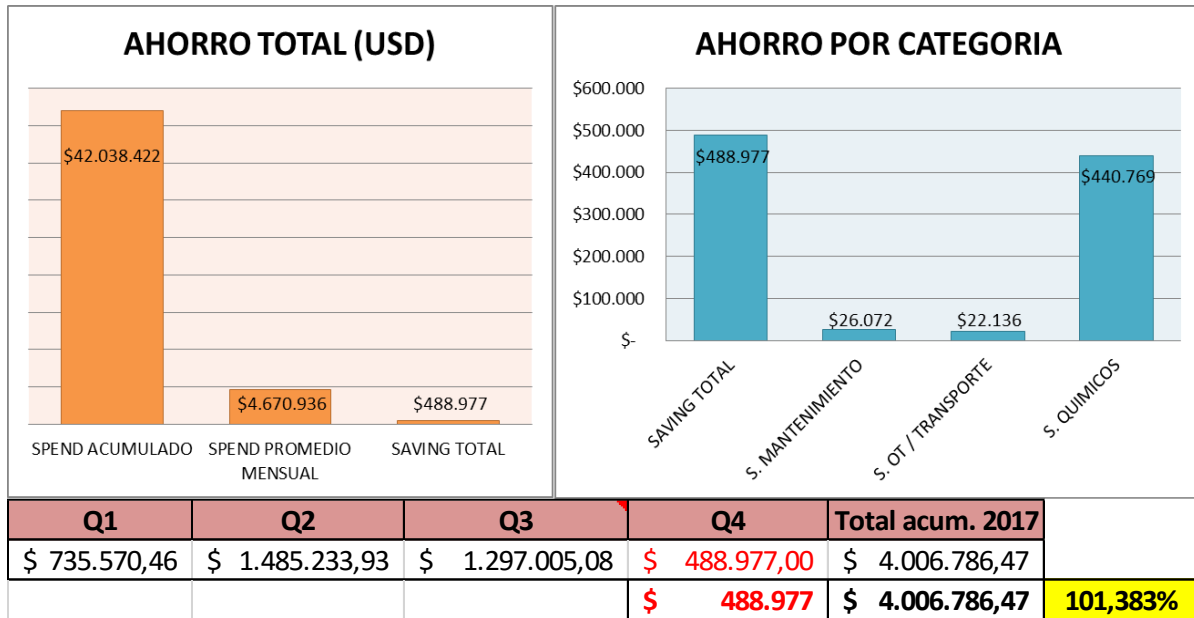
AHORRO TOTAL (USD)

$42.038.422
$4.670.936
$488.977
SPEND ACUMULADO
SPEND PROMEDIO MENSUAL
SAVING TOTAL

AHORRO POR CATEGORIA

$600.000
$500.000
$400.000
$300.000
$200.000
$100.000
$-
$488.977
$26.072
$22.136
$440.769
SAVING TOTAL
S. MANTENIMIENTO
S. OT / TRANSPORTE
S. QUIMICOS

| Q1 | Q2 | Q3 | Q4 | Total acum. 2017 | |
|---|---|---|---|---|---|
| $ 735.570,46 | $ 1.485.233,93 | $ 1.297.005,08 | $ 488.977,00 | $ 4.006.786,47 | |
| | | | $ 488.977 | $ 4.006.786,47 | 101,383% |